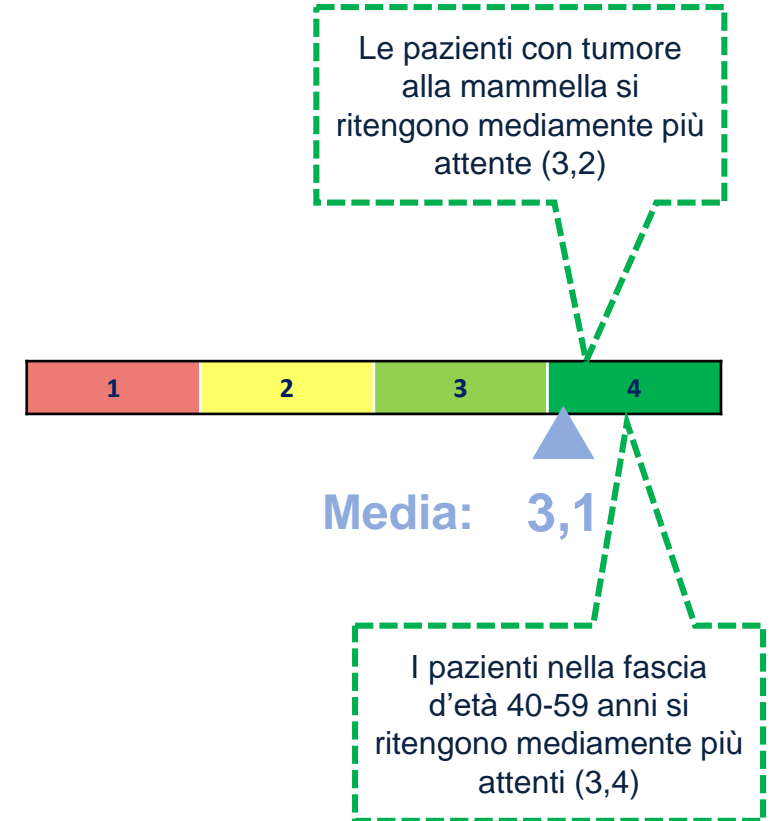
Le pazienti con tumore alla mammella si ritengono mediamente più attente (3,2)

| 1 | 2 | 3 | 4 |
|---|---|---|---|

Media: 3,1

I pazienti nella fascia d'età 40-59 anni si ritengono mediamente più attenti (3,4)